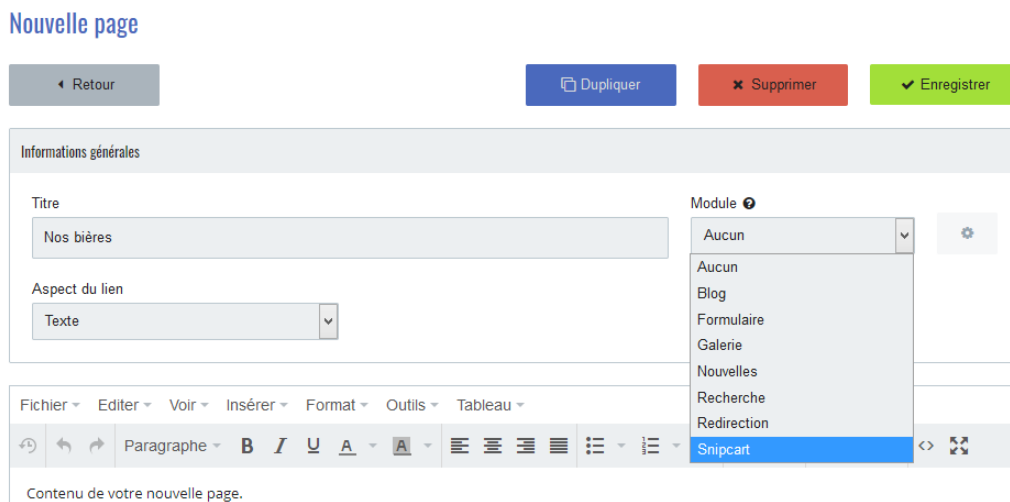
Nouvelle page

Retour

Dupliquer

Supprimer

Enregistrer

Informations générales

Titre

Nos bières

Module

Aucun

Aucun
Blog
Formulaire
Galerie
Nouvelles
Recherche
Redirection
Snipcart

Aspect du lien

Texte

Fichier Editer Voir Insérer Format Outils Tableau

Paragraphe B I U A A

Contenu de votre nouvelle page.